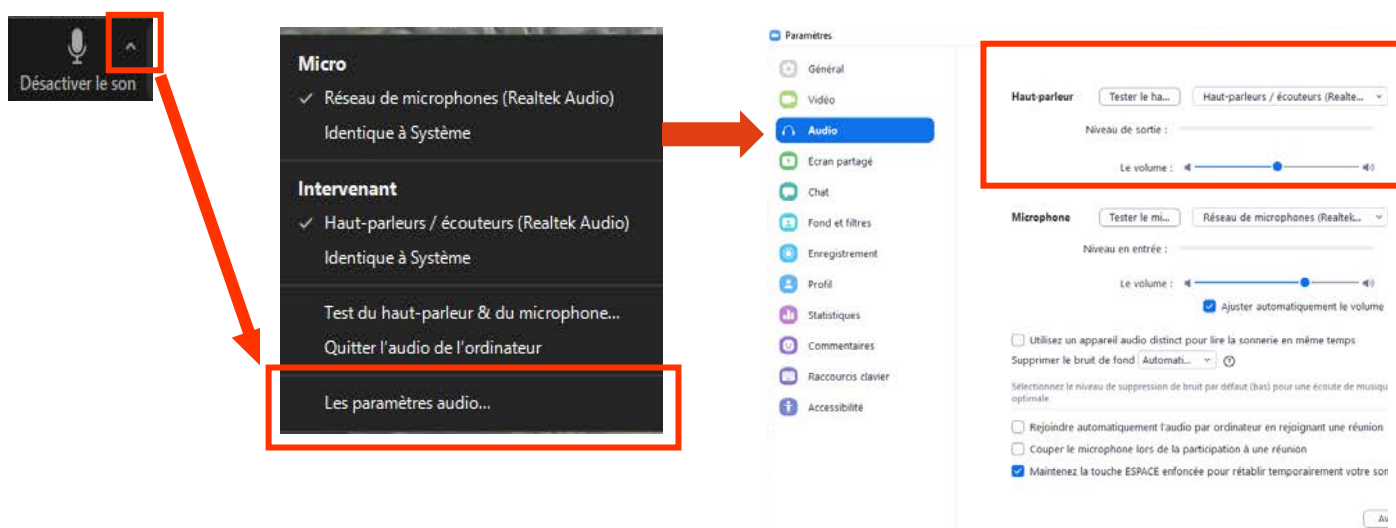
Désactiver le son

Micro
✓ Réseau de microphones (Realtek Audio)
Identique à Système

Intervenant
✓ Haut-parleurs / écouteurs (Realtek Audio)
Identique à Système

Test du haut-parleur & du microphone...
Quitter l'audio de l'ordinateur

Les paramètres audio...

Paramètres

Général
Vidéo
Audio
Écran partagé
Chat
Fond et filtres
Enregistrement
Profil
Statistiques
Commentaires
Raccourcis clavier
Accessibilité

Haut-parleur | Tester le ha... | Haut-parleurs / écouteurs (Realte...
Niveau de sortie :
Le volume :

Microphone | Tester le mi... | Réseau de microphones (Realtek...
Niveau en entrée :
Le volume :
Ajuster automatiquement le volume

Utilisez un appareil audio distinct pour lire la sonnerie en même temps
Supprimer le bruit de fond Automati...
Sélectionnez le niveau de suppression de bruit par défaut (bas) pour une écoute de musiqu optimale
Rejoindre automatiquement l'audio par ordinateur en rejoignant une réunion
Couper le microphone lors de la participation à une réunion
Maintenez la touche ESPACE enfoncée pour rétablir temporairement votre son

Av